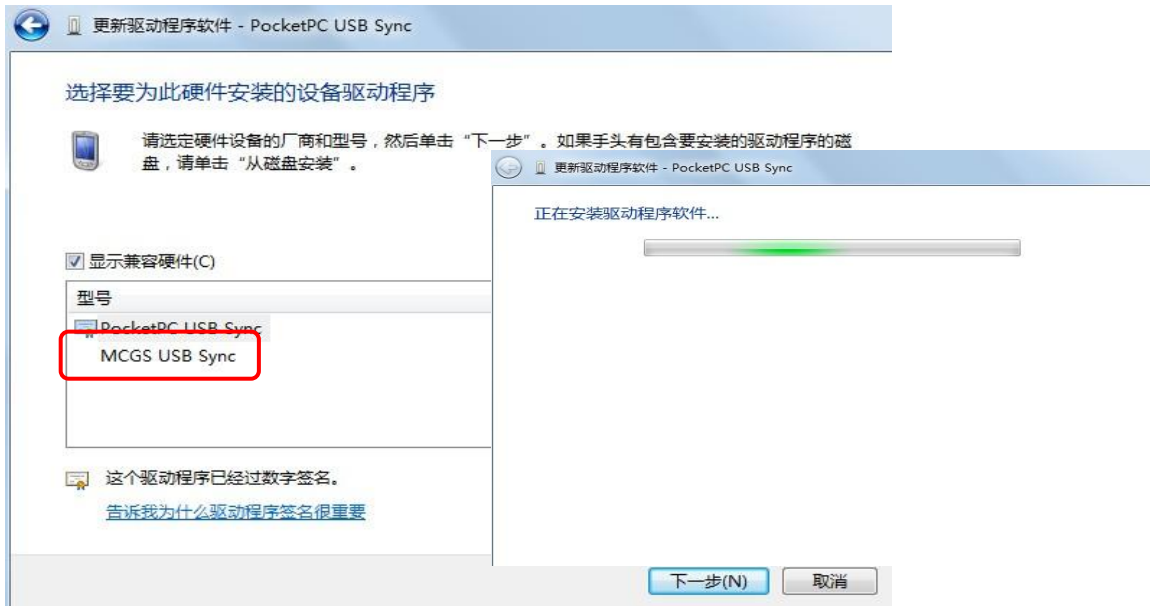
更新驱动程序软件 - PocketPC USB Sync

选择要为此硬件安装的设备驱动程序

请选定硬件设备的厂商和型号，然后单击“下一步”。如果手头有包含要安装的驱动程序的磁盘，请单击“从磁盘安装”。

显示兼容硬件(C)

| 型号 |
|---|
| PocketPC USB Sync |
| MCGS USB Sync |

这个驱动程序已经过数字签名。

告诉我为什么驱动程序签名很重要

更新驱动程序软件 - PocketPC USB Sync

正在安装驱动程序软件...

下一步(N)

取消